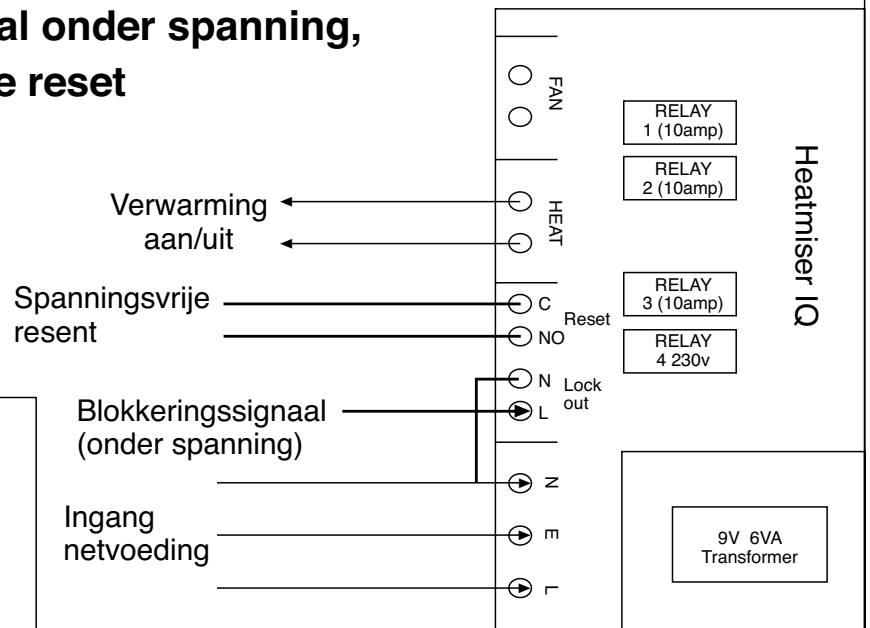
**al onder spanning,**
**e reset**

FAN

RELAY
1 (10amp)

RELAY
2 (10amp)

Heatmiser IQ

Verwarming
aan/uit

HEAT

Spanningsvrije
resent

C
NO

Reset

RELAY
3 (10amp)

RELAY
4 230v

N
L

Lock
out

Blokkeringssignaal
(onder spanning)

N
E
L

Ingang
netvoeding

9V 6VA
Transformer